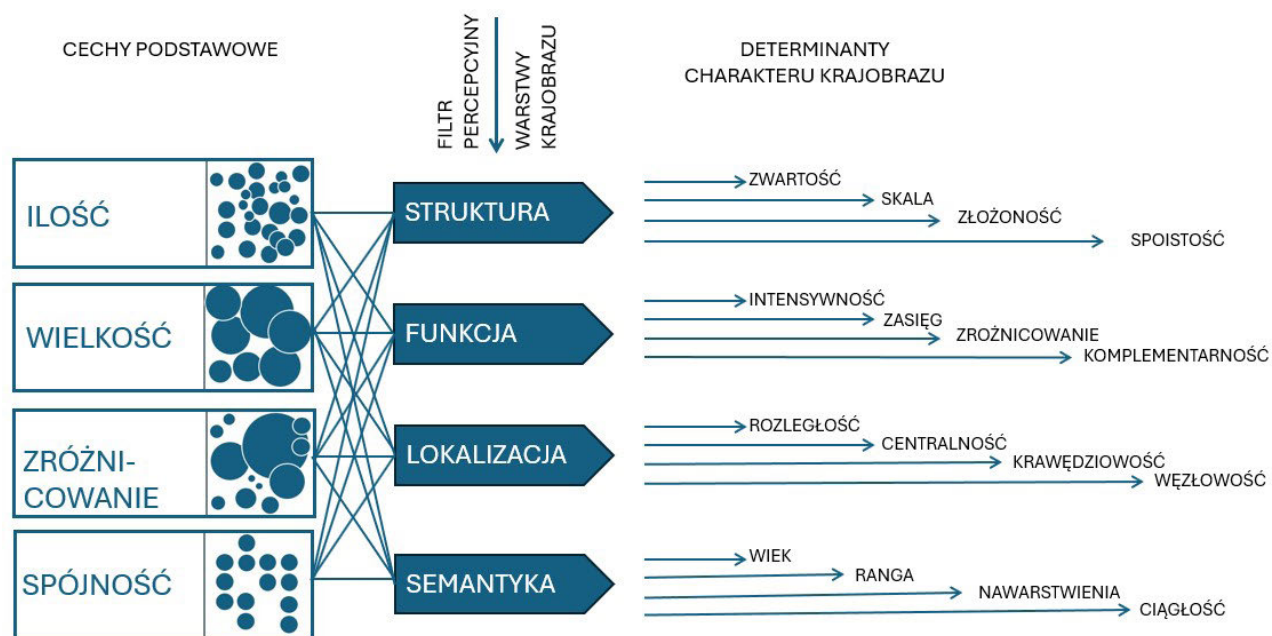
CECHY PODSTAWOWE

FILTR PERCEPCYJNY

WARSTWY KRAJOBRAZU

DETERMINANTY CHARAKTERU KRAJOBRAZU

ILOŚĆ

WIELKOŚĆ

ZRÓŻNI-COWANIE

SPÓJNOŚĆ

STRUKTURA

FUNKCJA

LOKALIZACJA

SEMANTYKA

ZWARTOŚĆ
SKALA
ZŁOŻONOŚĆ
SPOISTOŚĆ

INTENSYWNOŚĆ
ZASIĘG
ZROŻNICOWANIE
KOMPLEMENTARNOŚĆ

ROZLEGŁOŚĆ
CENTRALNOŚĆ
KRAWĘDZIOWOŚĆ
WĘZŁOWOŚĆ

WIEK
RANGA
NAWARSTWIENIA
CIĄGŁOŚĆ